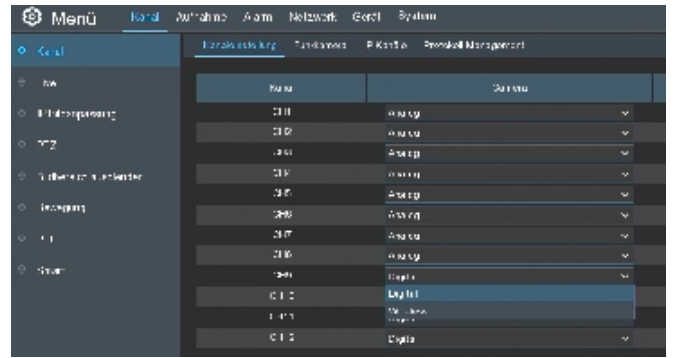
Menü Kanal Aufnahme Alarm Netzwerk Gerät System

Kanal
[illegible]
Bildanpassung
PTZ
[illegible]
Bewegung
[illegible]
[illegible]

Kanaleinstellung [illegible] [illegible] Protokoll Management

| Kanal | Camera |
|---|---|
| CH1 | Analog |
| CH2 | Analog |
| CH3 | Analog |
| CH4 | Analog |
| CH5 | Analog |
| CH6 | Analog |
| CH7 | Analog |
| CH8 | Analog |
| CH9 | Digital |
| CH10 | Digital |
| CH11 | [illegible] |
| CH12 | Digital |